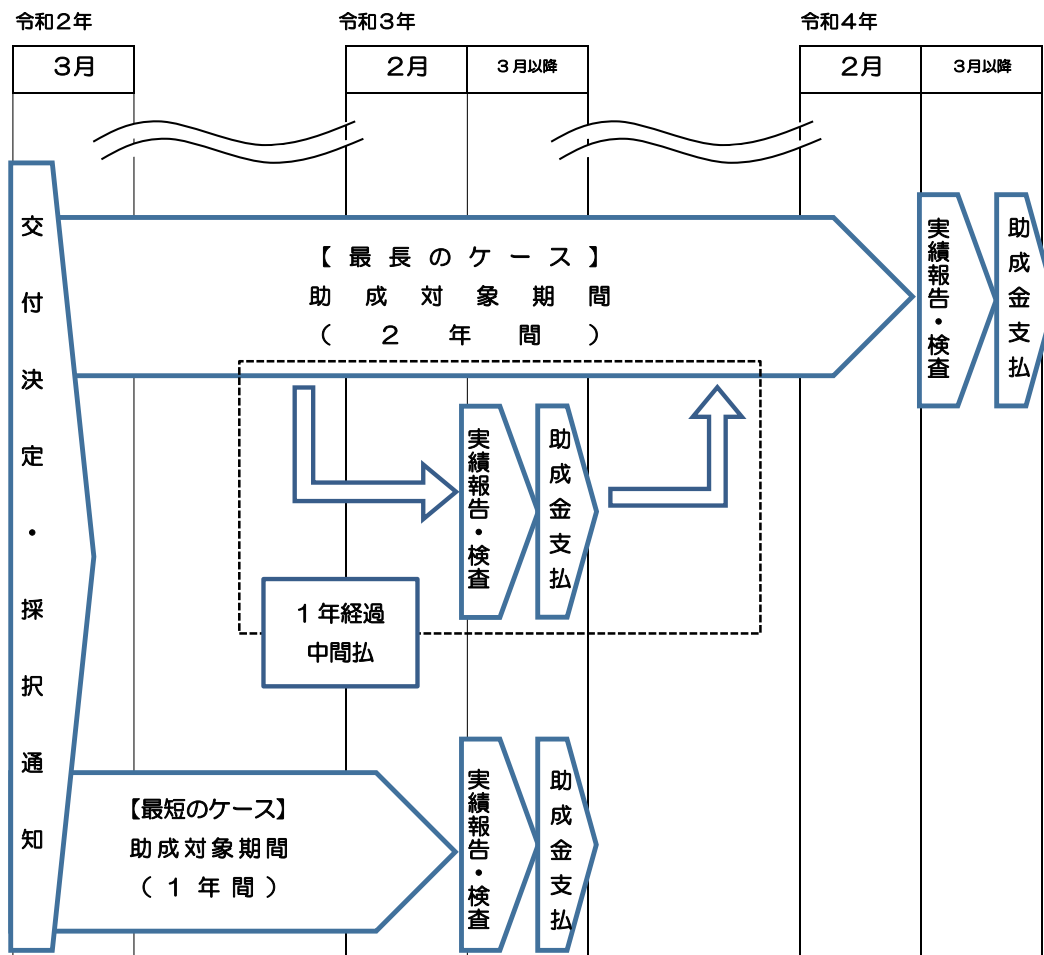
令和２年
３月

令和３年
２月
３月以降

令和４年
２月
３月以降

交付決定・採択通知

【最長のケース】
助成対象期間
（２年間）

実績報告・検査

助成金支払

実績報告・検査

助成金支払

１年経過
中間払

【最短のケース】
助成対象期間
（１年間）

実績報告・検査

助成金支払